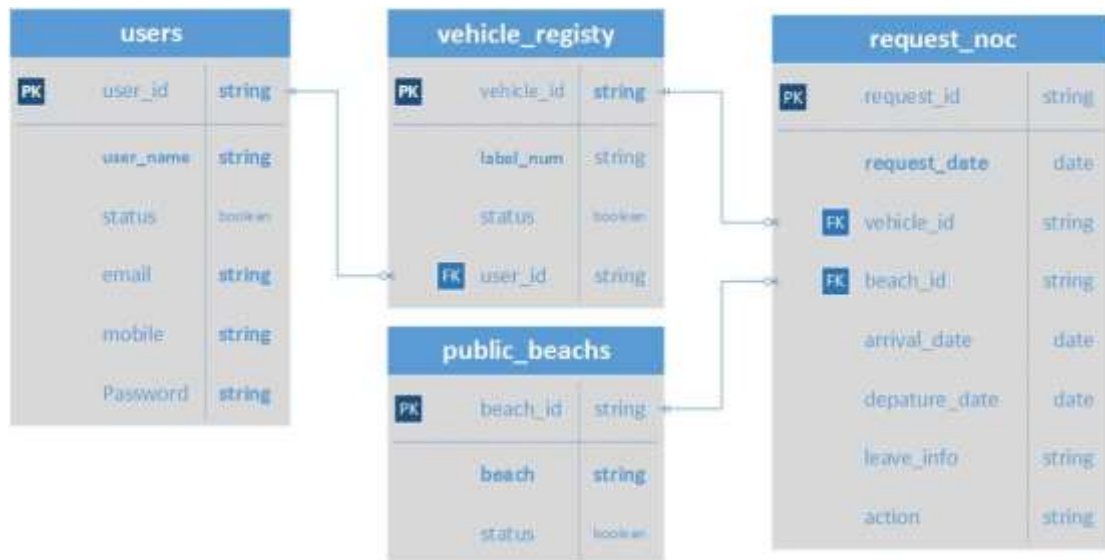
users

| | | |
|---|---|---|
| PK | user_id | string |
| | user_name | string |
| | status | boolean |
| | email | string |
| | mobile | string |
| | Password | string |

vehicle_registy

| | | |
|---|---|---|
| PK | vehicle_id | string |
| | label_num | string |
| | status | boolean |
| FK | user_id | string |

public_beachs

| | | |
|---|---|---|
| PK | beach_id | string |
| | beach | string |
| | status | boolean |

request_noc

| | | |
|---|---|---|
| PK | request_id | string |
| | request_date | date |
| FK | vehicle_id | string |
| FK | beach_id | string |
| | arrival_date | date |
| | depature_date | date |
| | leave_info | string |
| | action | string |